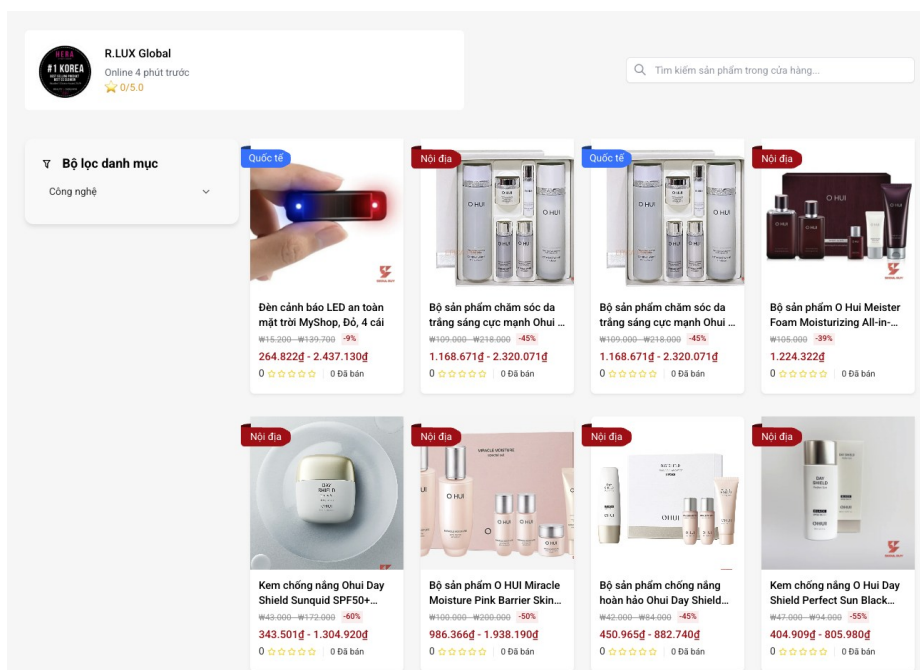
HERA #1 KOREA

R.LUX Global
Online 4 phút trước
0/5.0

Tìm kiếm sản phẩm trong cửa hàng...

Bộ lọc danh mục
Công nghệ

Quốc tế
Đèn cảnh báo LED an toàn mặt trời MyShop, Đỏ, 4 cái
₩15.200 - ₩139.700 -9%
264.822₫ - 2.437.130₫
0 | 0 Đã bán

Nội địa
Bộ sản phẩm chăm sóc da trắng sáng cực mạnh Ohui ...
₩109.000 - ₩218.000 -45%
1.168.671₫ - 2.320.071₫
0 | 0 Đã bán

Quốc tế
Bộ sản phẩm chăm sóc da trắng sáng cực mạnh Ohui ...
₩109.000 - ₩218.000 -45%
1.168.671₫ - 2.320.071₫
0 | 0 Đã bán

Nội địa
Bộ sản phẩm O Hui Meister Foam Moisturizing All-in-...
₩105.000 -39%
1.224.322₫
0 | 0 Đã bán

Nội địa
Kem chống nắng Ohui Day Shield Sunquid SPF50+...
₩43.000 - ₩172.000 -60%
343.501₫ - 1.304.920₫
0 | 0 Đã bán

Nội địa
Bộ sản phẩm O HUI Miracle Moisture Pink Barrier Skin...
₩100.000 - ₩200.000 -50%
986.366₫ - 1.938.190₫
0 | 0 Đã bán

Nội địa
Bộ sản phẩm chống nắng hoàn hảo Ohui Day Shield...
₩42.000 - ₩84.000 -45%
450.965₫ - 882.740₫
0 | 0 Đã bán

Nội địa
Kem chống nắng O Hui Day Shield Perfect Sun Black...
₩47.000 - ₩94.000 -55%
404.909₫ - 805.980₫
0 | 0 Đã bán